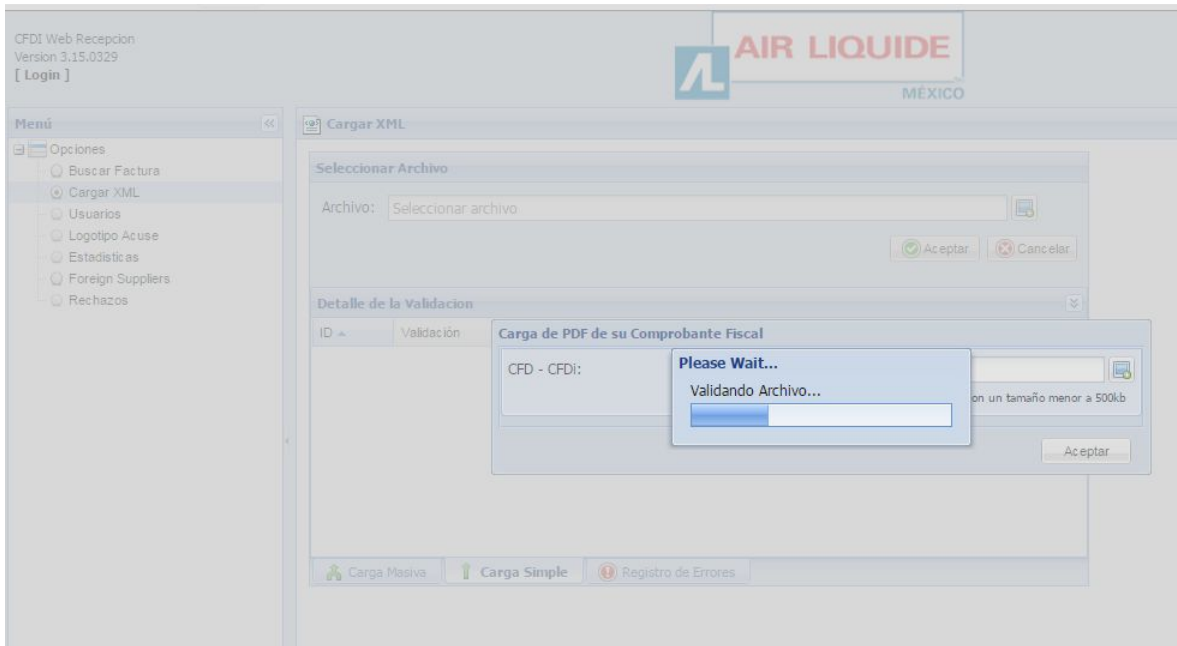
CFDI Web Recepcion
Version 3.15.0329
[ Login ]

AIR LIQUIDE
MÉXICO

Menú

Opciones
Buscar Factura
Cargar XML
Usuarios
Logotipo Acuse
Estadisticas
Foreign Suppliers
Rechazos

Cargar XML

Seleccionar Archivo

Archivo: Seleccionar archivo

Aceptar Cancelar

Detalle de la Validacion

ID Validación

Carga de PDF de su Comprobante Fiscal

CFD - CFDi:

on un tamaño menor a 500kb

Aceptar

Please Wait...

Validando Archivo...

Carga Masiva Carga Simple Registro de Errores